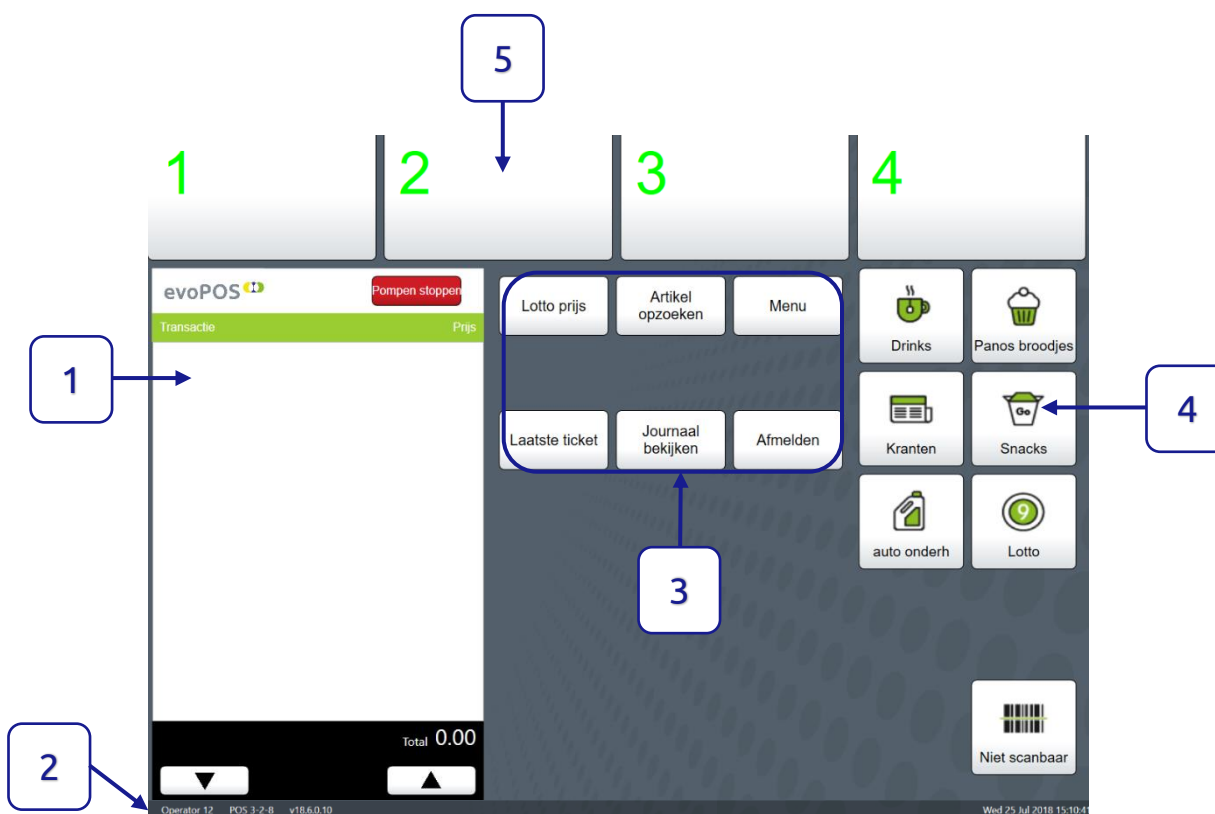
5

1

2

3

4

evoPOS

Pompen stoppen

Transactie

Prijs

Lotto prijs

Artikel opzoeken

Menu

Drinks

Panos broodjes

1

Kranten

Snacks

4

Laatste ticket

Journaal bekijken

Afmelden

auto onderh

Lotto

3

Total 0.00

Niet scanbaar

2

▼

▲

Operator 12 POS 3-2-8 v18.6.0.10

Wed 25 Jul 2018 15:10:4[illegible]